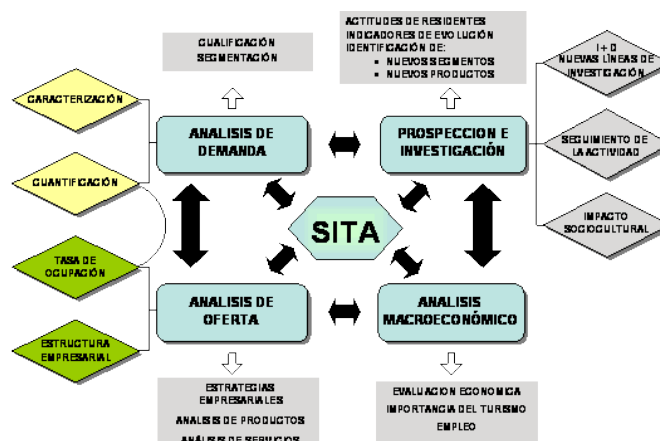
CUALIFICACIÓN
SEGMENTACIÓN

ACTITUDES DE RESIDENTES
INDICADORES DE EVOLUCIÓN
IDENTIFICACIÓN DE:
▪ NUEVOS SEGMENTOS
▪ NUEVOS PRODUCTOS

I + D
NUEVAS LÍNEAS DE INVESTIGACIÓN

CARACTERIZACIÓN

ANALISIS DE DEMANDA

PROSPECCION E INVESTIGACIÓN

SEGUIMIENTO DE LA ACTIVIDAD

CUANTIFICACIÓN

SITA

IMPACTO SOCIOCULTURAL

TASA DE OCUPACIÓN

ANALISIS DE OFERTA

ANALISIS MACROECONÓMICO

ESTRUCTURA EMPRESARIAL

ESTRATEGIAS EMPRESARIALES
ANALISIS DE PRODUCTOS
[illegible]

EVALUACION ECONOMICA
IMPORTANCIA DEL TURISMO
EMPLEO